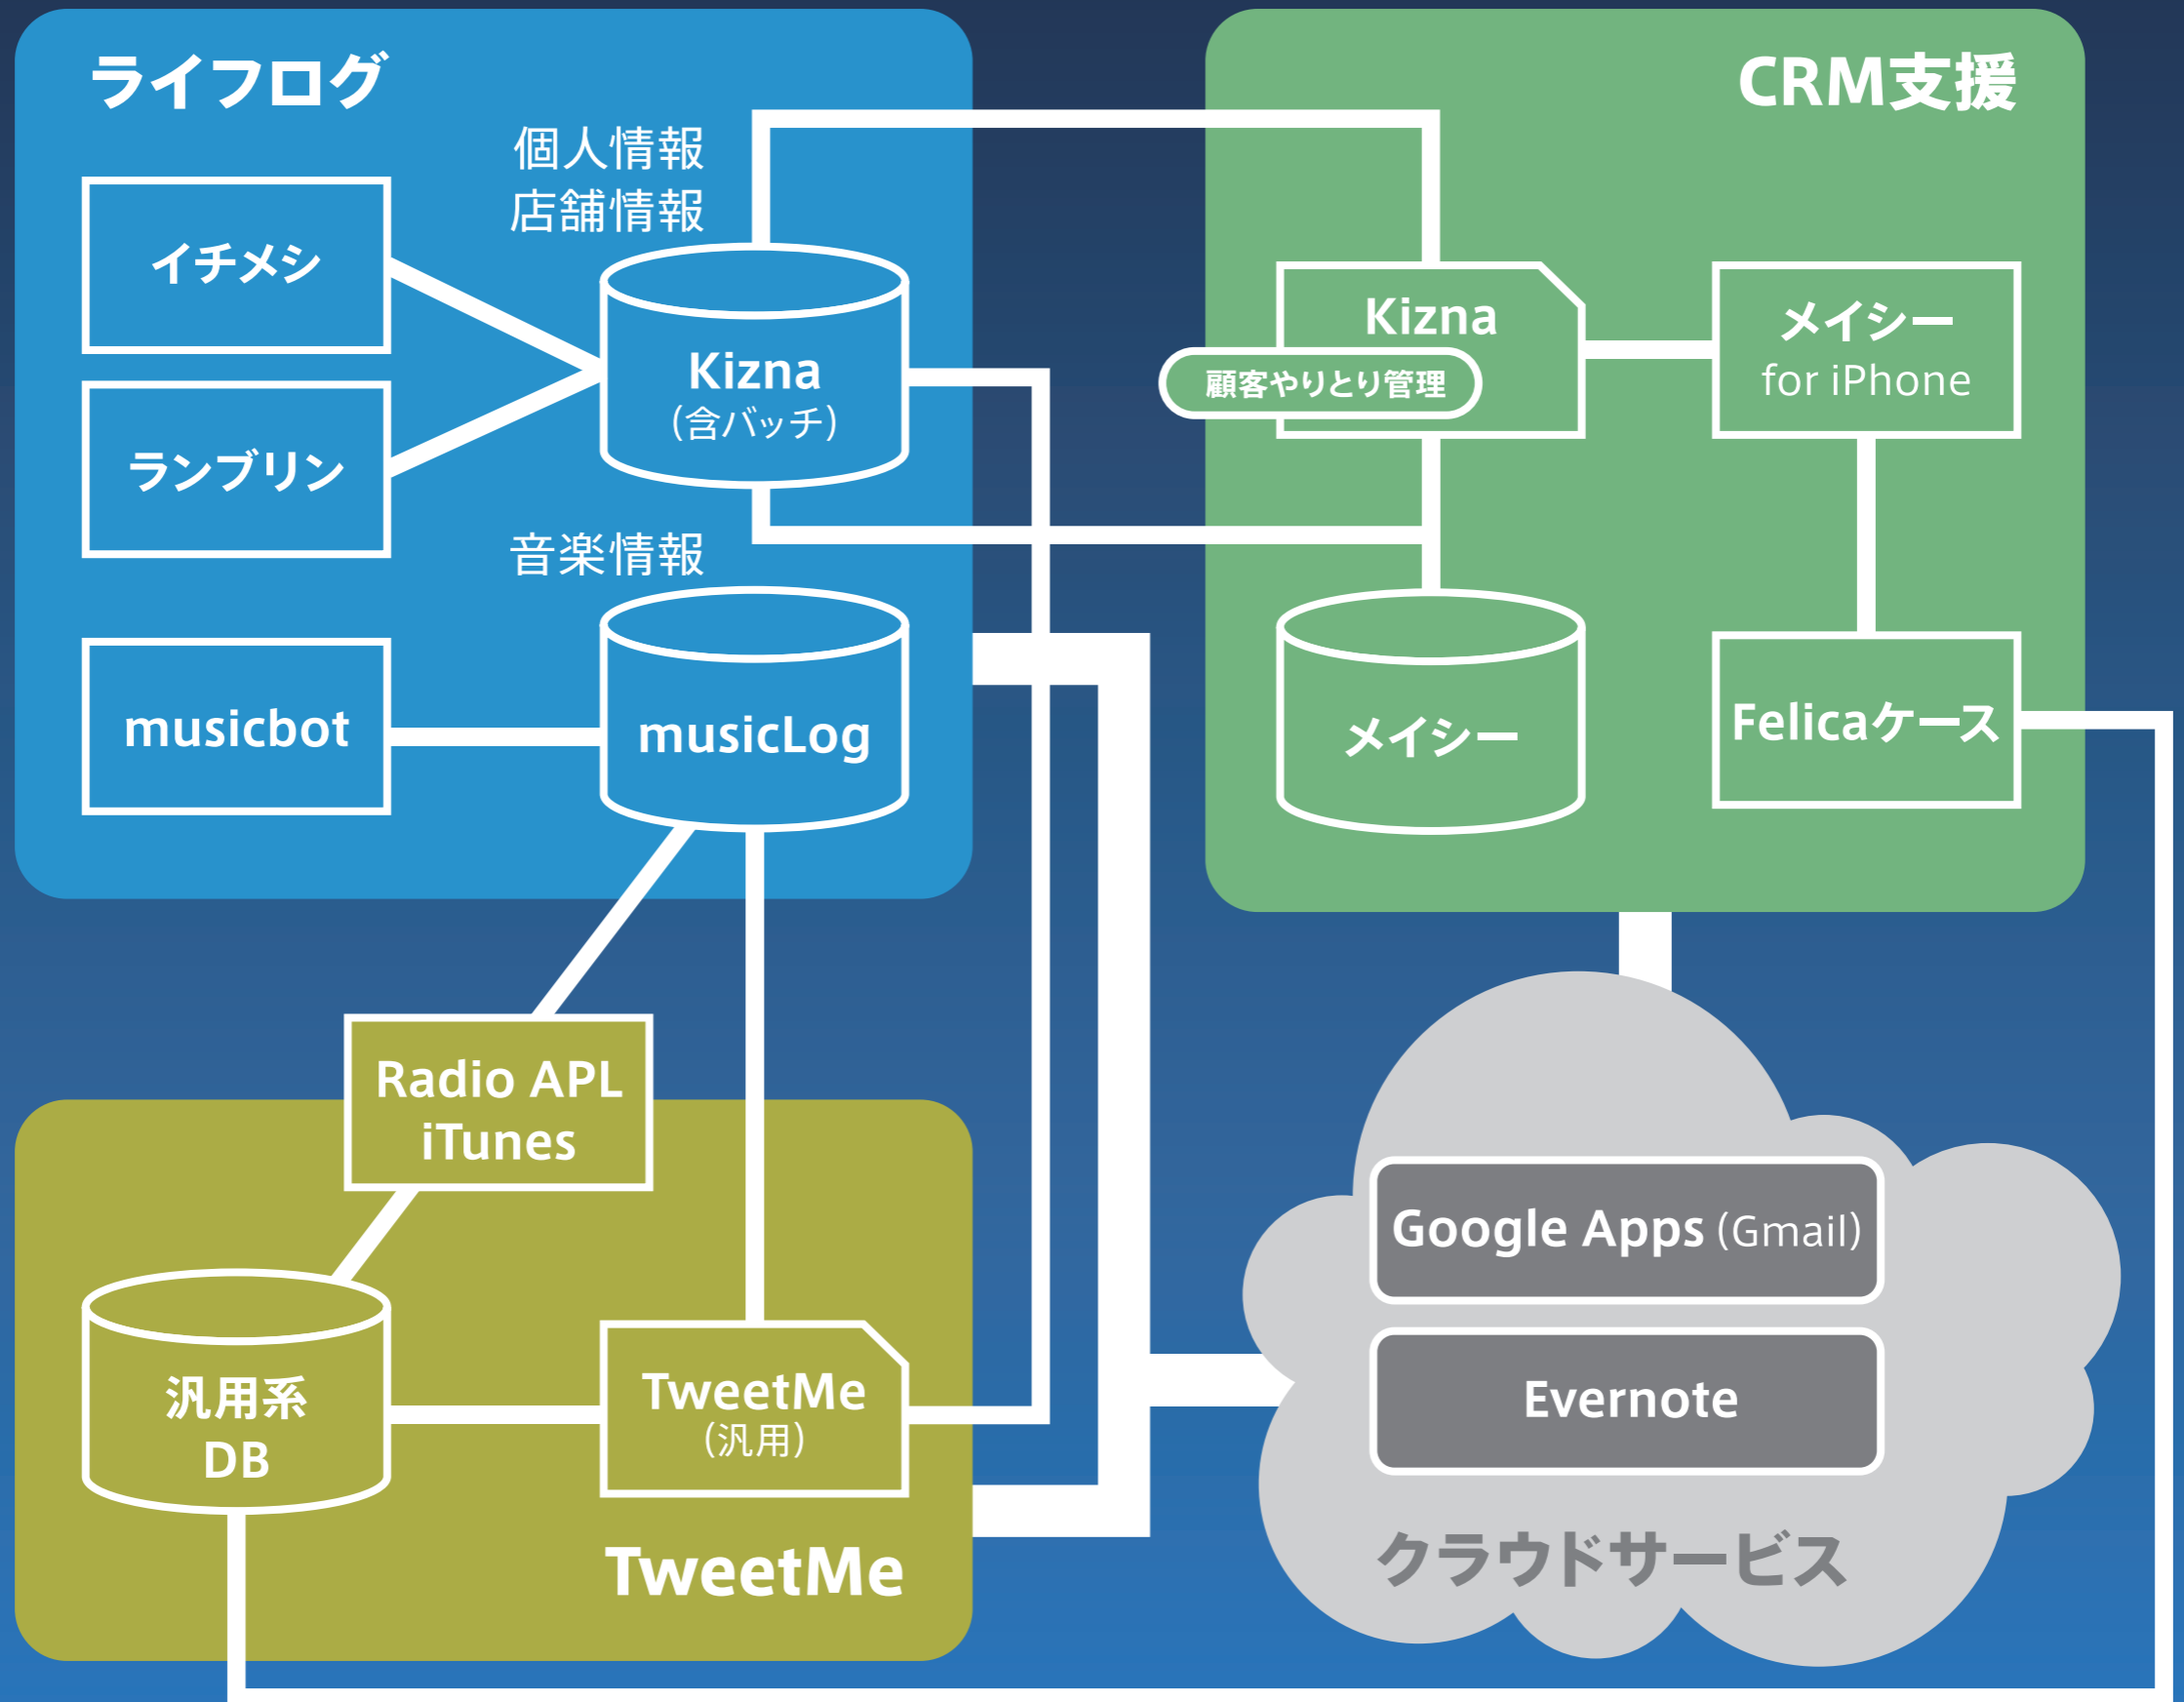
ライフログ

個人情報
店舗情報

イチメシ

ランブリン

Kizna
(含バッチ)

音楽情報

musicbot

musicLog

CRM支援

Kizna
顧客やりとり管理

メイシー
for iPhone

メイシー

Felicaケース

Radio APL
iTunes

汎用系
DB

TweetMe
(汎用)

TweetMe

Google Apps (Gmail)

Evernote

クラウドサービス